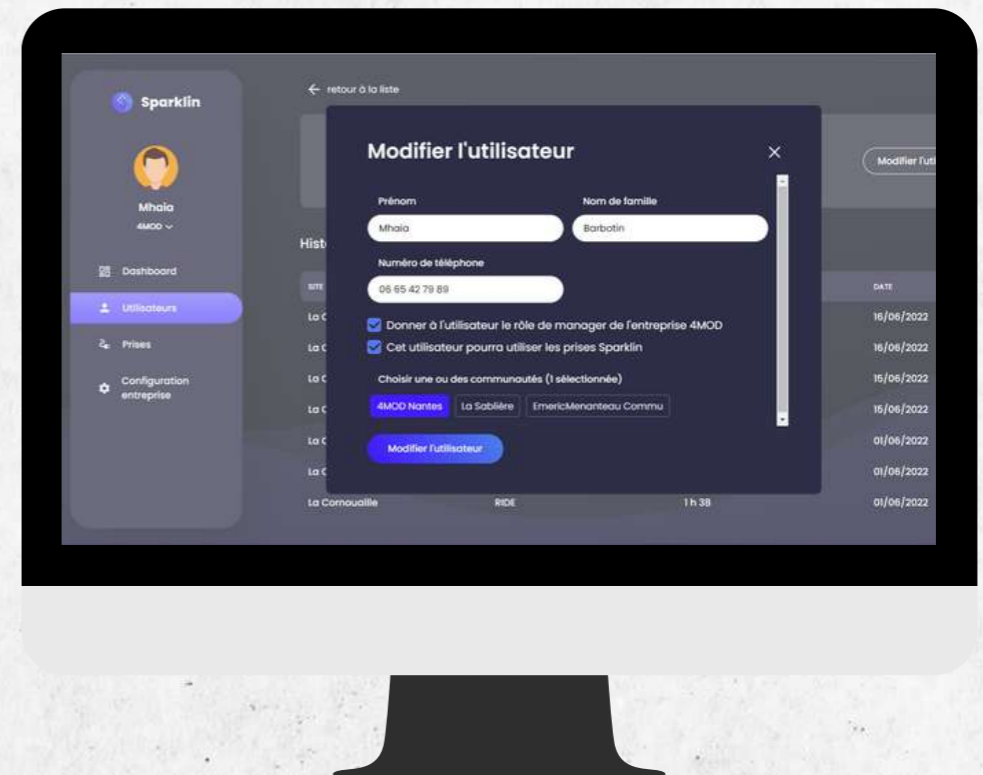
Sparklin

Mhaia
4MOD

Dashboard
Utilisateurs
Prises
Configuration entreprise

← retour à la liste

Modifier l'uti

Hist

SITE
La C
La C
La C
La C
La C
La C
La Cornouaille RIDE 1 h 38

DATE
16/06/2022
16/06/2022
15/06/2022
15/06/2022
01/06/2022
01/06/2022
01/06/2022

Modifier l'utilisateur

×

Prénom
Mhaia
Nom de famille
Barbotin
Numéro de téléphone
06 65 42 79 89

Donner à l'utilisateur le rôle de manager de l'entreprise 4MOD
Cet utilisateur pourra utiliser les prises Sparklin

Choisir une ou des communautés (1 sélectionnée)
4MOD Nantes
La Sablière
EmericMenanteau Commu

Modifier l'utilisateur